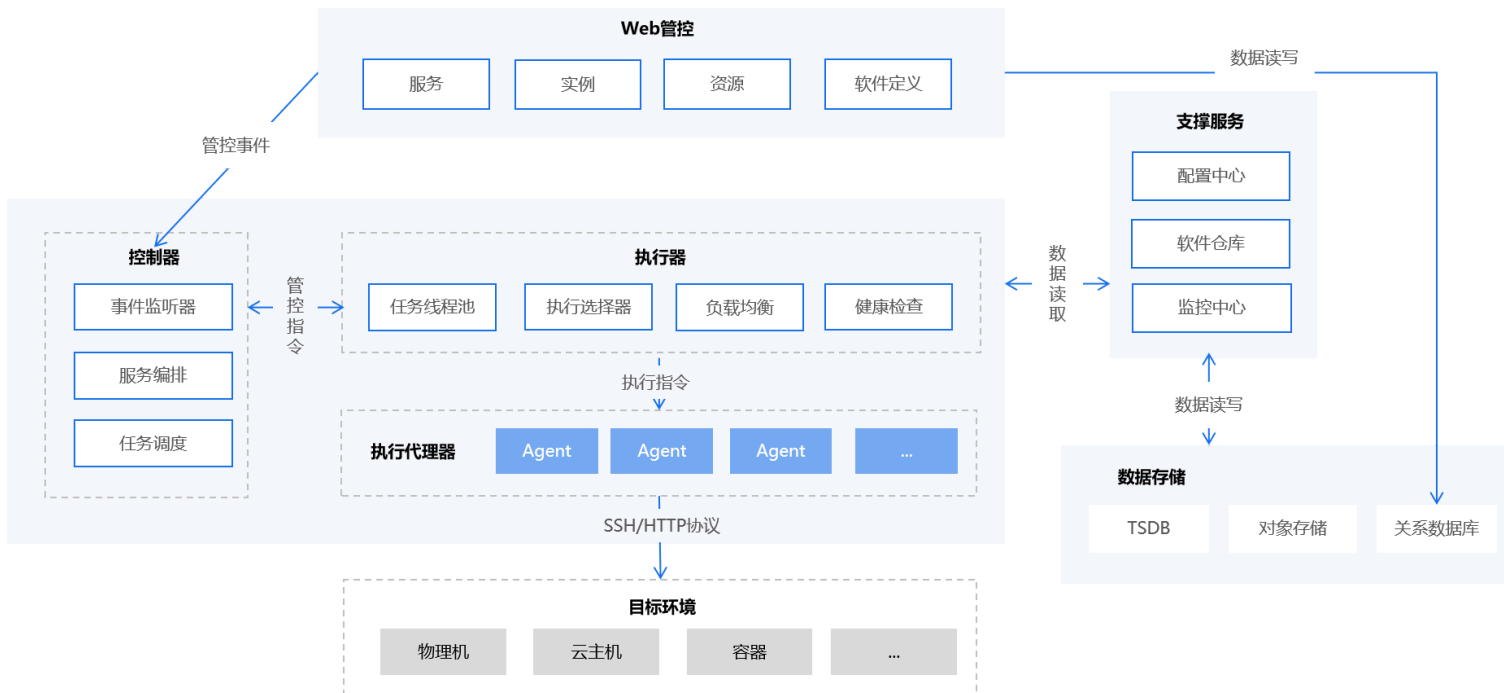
Web管控

服务

实例

资源

软件定义

数据读写

管控事件

支撑服务

配置中心

软件仓库

监控中心

控制器

事件监听器

服务编排

任务调度

管控指令

执行器

任务线程池

执行选择器

负载均衡

健康检查

数据读取

执行指令

执行代理器

Agent

Agent

Agent

...

数据读写

数据存储

TSDB

对象存储

关系数据库

SSH/HTTP协议

目标环境

物理机

云主机

容器

...